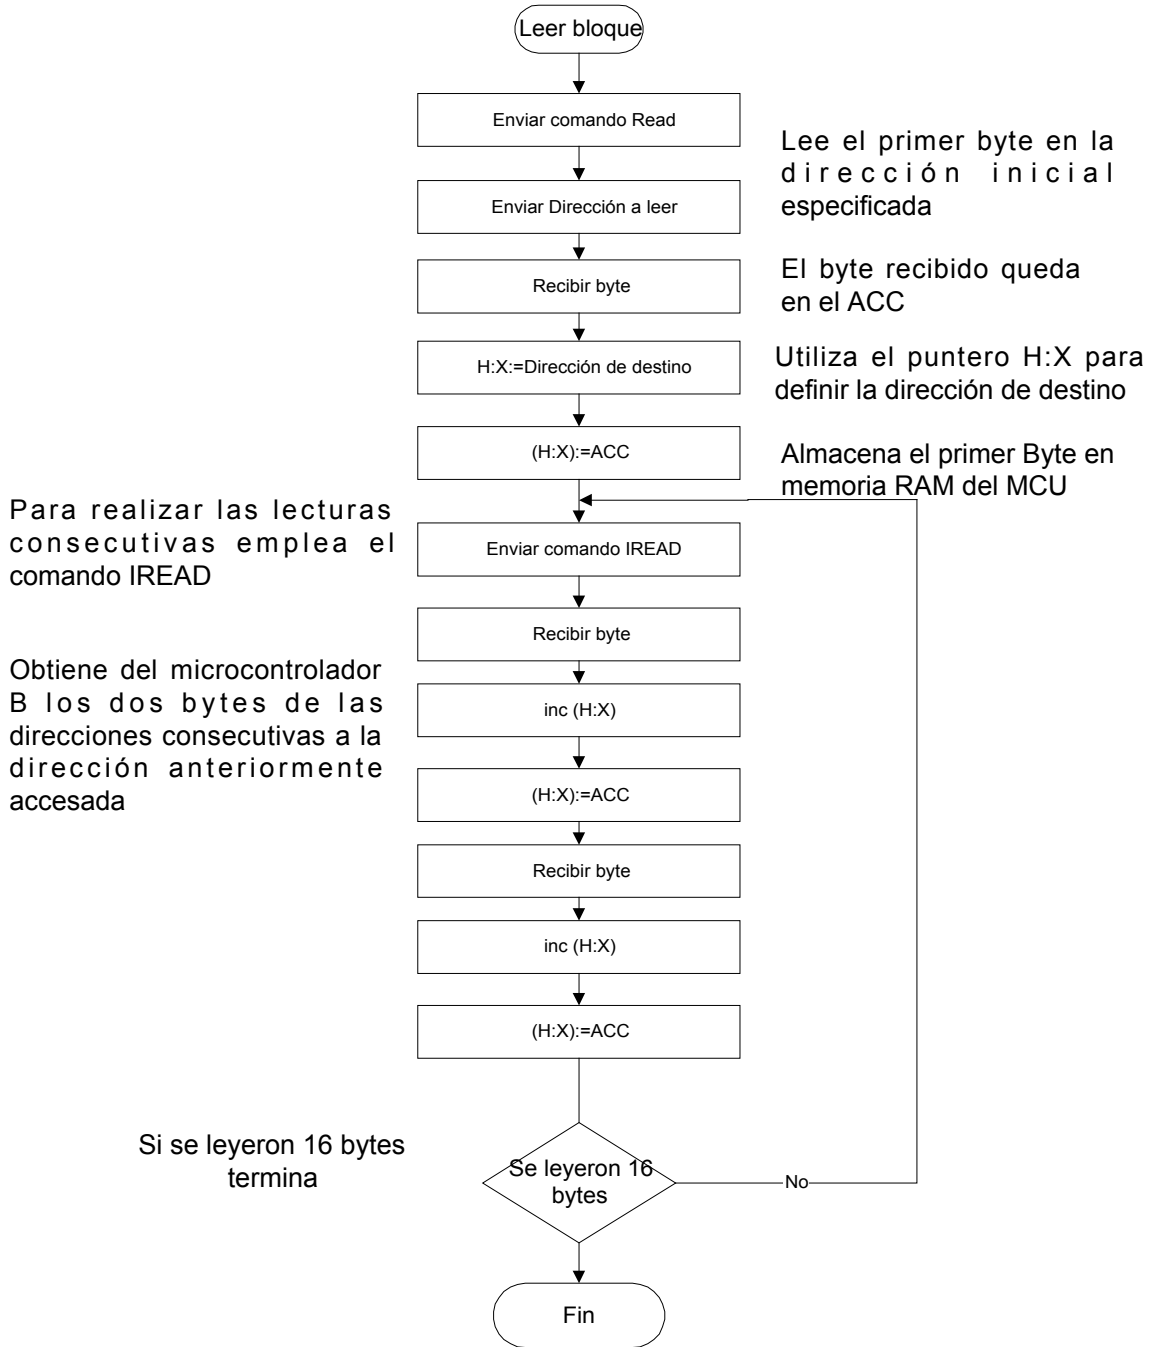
Leer bloque

Enviar comando Read

Lee el primer byte en la dirección inicial especificada

Enviar Dirección a leer

Recibir byte

El byte recibido queda en el ACC

H:X:=Dirección de destino

Utiliza el puntero H:X para definir la dirección de destino

(H:X):=ACC

Almacena el primer Byte en memoria RAM del MCU

Para realizar las lecturas consecutivas emplea el comando IREAD

Enviar comando IREAD

Recibir byte

Obtiene del microcontrolador B los dos bytes de las direcciones consecutivas a la dirección anteriormente accesada

inc (H:X)

(H:X):=ACC

Recibir byte

inc (H:X)

(H:X):=ACC

Si se leyeron 16 bytes termina

Se leyeron 16 bytes

No

Fin